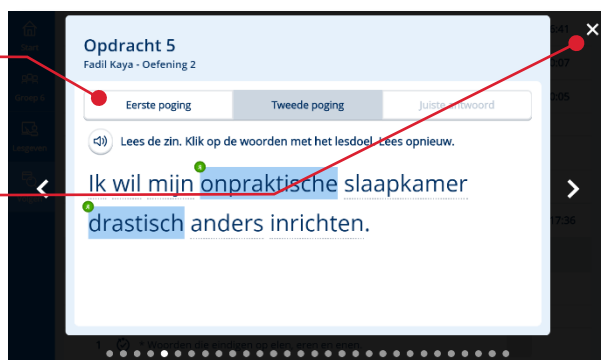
Opdracht 5
Fadil Kaya - Oefening 2

Eerste poging | Tweede poging | Juiste antwoord

Lees de zin. Klik op de woorden met het lesdoel. Lees opnieuw.

Ik wil mijn onpraktische slaapkamer drastisch anders inrichten.

Start
Groep 5
Lesplann

:41
:27
0:05
17:36

1 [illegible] Woorden die eindigen op -elen, -eren en -enen